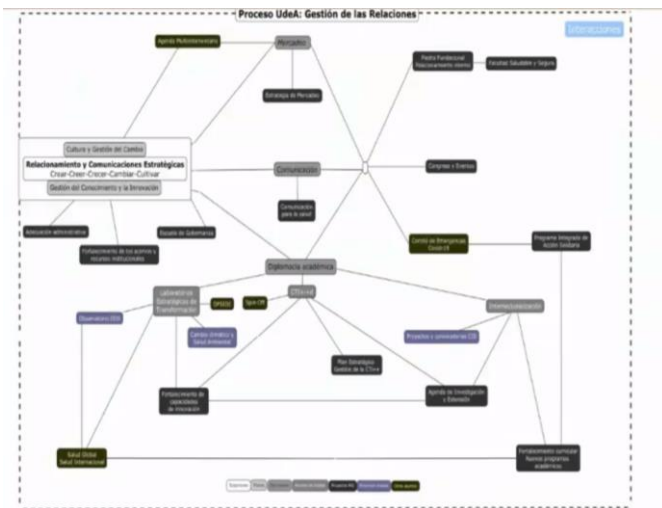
Proceso UdeA: Gestión de las Relaciones

Interacciones

Agenda Multistakeholder

Mercadeo

Estrategia de Mercadeo

Piedra Fundacional Relacionamiento clientes

Facultad Saludable y Segura

Cultura y Gestión del Cambio

Relacionamiento y Comunicaciones Estratégicas

Crear-Creer-Crecer-Cambiar-Cultivar

Gestión del Conocimiento y la Innovación

Comunicación

Congreso y Eventos

Comunicación para la salud

Adecuación administrativa

Fortalecimiento de los acervos y recursos institucionales

Escuela de Gobernanza

Comité de Emergencias Covid-19

Programa Integrado de Acción Solidaria

Diplomacia académica

Laboratorios Estratégicos de Transformación

SPSCOE

Spin Off

CTI+I+E

Internacionalización

Observatorio ODS

Cambio climático y Salud Ambiental

Proyectos y convocatorias CIS

Plan Estratégico Gestión de la CTI+I

Fortalecimiento de capacidades de innovación

Agenda de Investigación y Extensión

Salud Global Salud Internacional

Fortalecimiento curricular Nuevos programas académicos

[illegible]